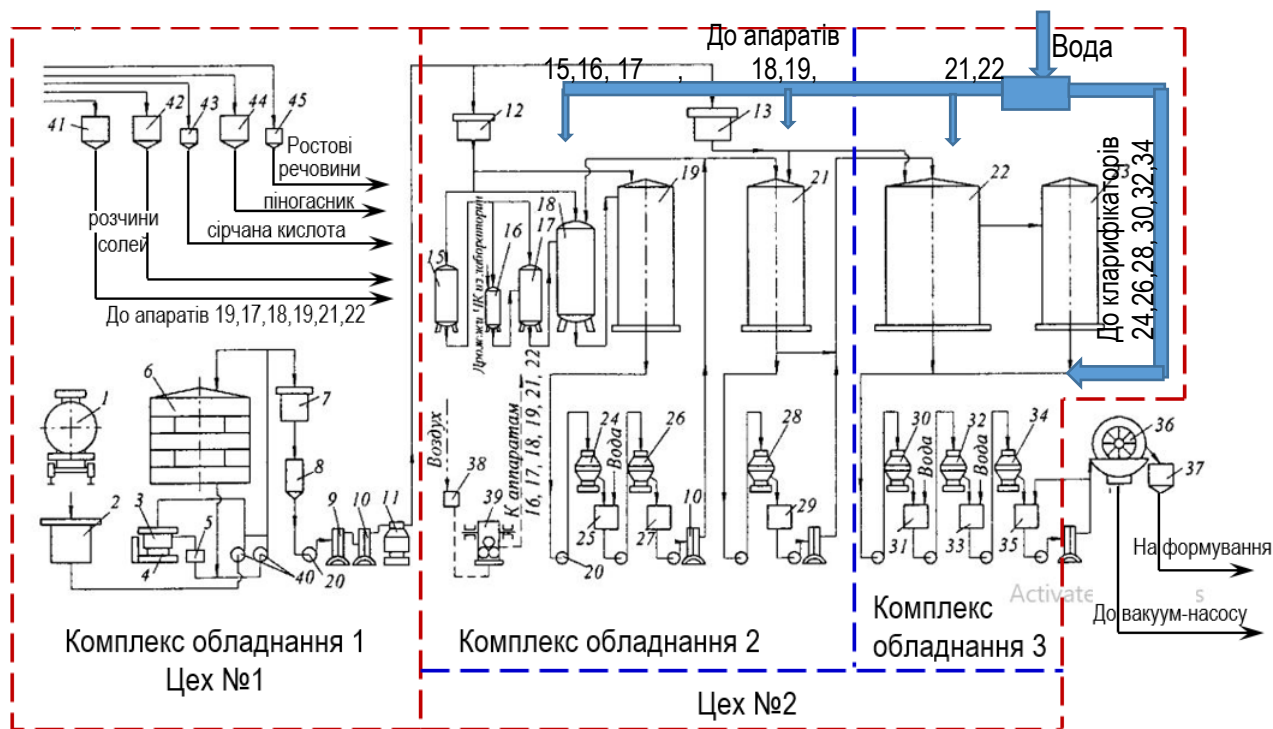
До апаратів
15,16, 17 , 18,19, 21,22
Вода
41 42 43 44 45
Ростові речовини
піногасник
сірчана кислота
розчини солей
До апаратів 19,17,18,19,21,22
12
13
15 16 17 18 19 21 22 23
Дрожжи ЧК из лаборатории
До кларифікаторів 24,26,28, 30,32,34
1
6
7
8
2
3
4
5
40
20
9 10 11
Воздух
38
39
К аппаратам 16, 17, 18, 19, 21, 22
24 26 28 30 32 34
Вода
Вода
Вода
25 27 29 31 33 35
20
10
36
37
На формування
До вакуум-насосу
Activate s
Комплекс обладнання 1
Цех №1
Комплекс обладнання 2
Комплекс обладнання 3
Цех №2